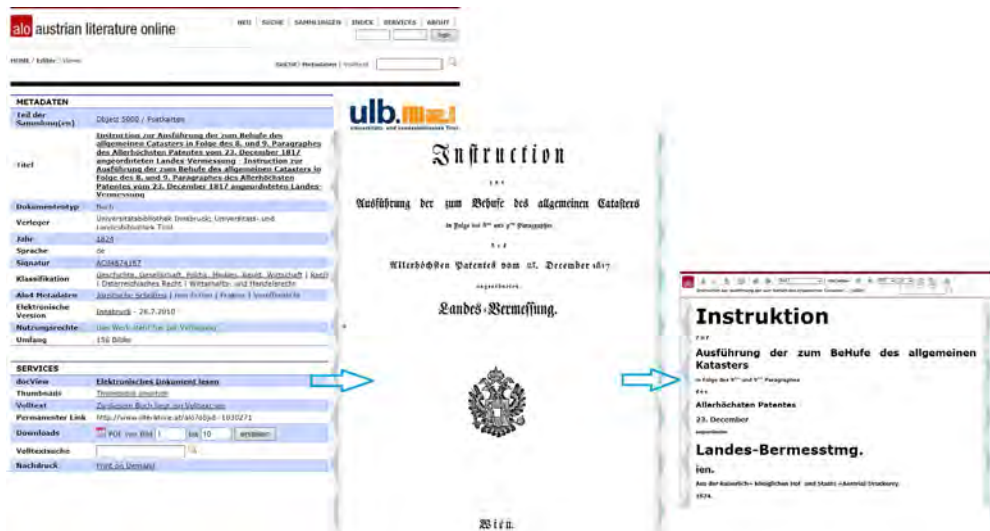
alo austrian literature online

NEU | SUCHE | SAMMLUNGEN | INDEX | SERVICES | ABOUT

login

HOME / Edition / Views

SUCHE Metadaten | Volltext

| METADATEN | |
|---|---|
| Teil der Sammlung(en) | Objekt 5000 / Postkarten |
| Titel | Instruction zur Ausführung der zum Behufe des allgemeinen Catasters in Folge des 8. und 9. Paragraphes des Allerhöchsten Patentes vom 23. December 1817 angeordneten Landes Vermessung : Instruction zur Ausführung der zum Behufe des allgemeinen Catasters in Folge des 8. und 9. Paragraphes des Allerhöchsten Patentes vom 23. December 1817 angeordneten Landes-Vermessung |
| Dokumententyp | Buch |
| Verleger | Universitätsbibliothek Innsbruck; Universitäts- und Landesbibliothek Tirol |
| Jahr | 1824 |
| Sprache | de |
| Signatur | AC04874257 |
| Klassifikation | Geschichte, Gesellschaft, Politik, Medien, Recht, Wirtschaft \| Recht \| Österreichisches Recht \| Wirtschafts- und Handelsrecht |
| Alo4 Metadaten | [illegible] |
| Elektronische Version | Innsbruck - 26.7.2010 |
| Nutzungsrechte | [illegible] |
| Umfang | 156 Bilder |

| SERVICES | |
|---|---|
| docView | Elektronisches Dokument lesen |
| Thumbnails | Thumbnails ansehen |
| Volltext | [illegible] |
| Permanenter Link | http://www.literature.at/alo?objid=1030271 |
| Downloads | PDF von Bild 1 bis 10 erstellen |
| Volltextsuche | |
| Nachdruck | Print on Demand |

ulb.

Instruction

zur

Ausführung der zum Behufe des allgemeinen Catasters

in Folge des 8ten und 9ten Paragraphes

des

Allerhöchsten Patentes vom 23. December 1817

angeordneten

Landes-Vermessung.

Wien.

Instruktion

zur

Ausführung der zum BeHufe des allgemeinen Katasters

in Folge des 8ten und 9ten Paragraphes

des

Allerhöchsten Patentes

23. December

angeordneten

Landes-Bermesstmg.

ien.

Aus der kaiserlich- königlichen Hof- und Staats-Aerarial-Druckerey.

1824.